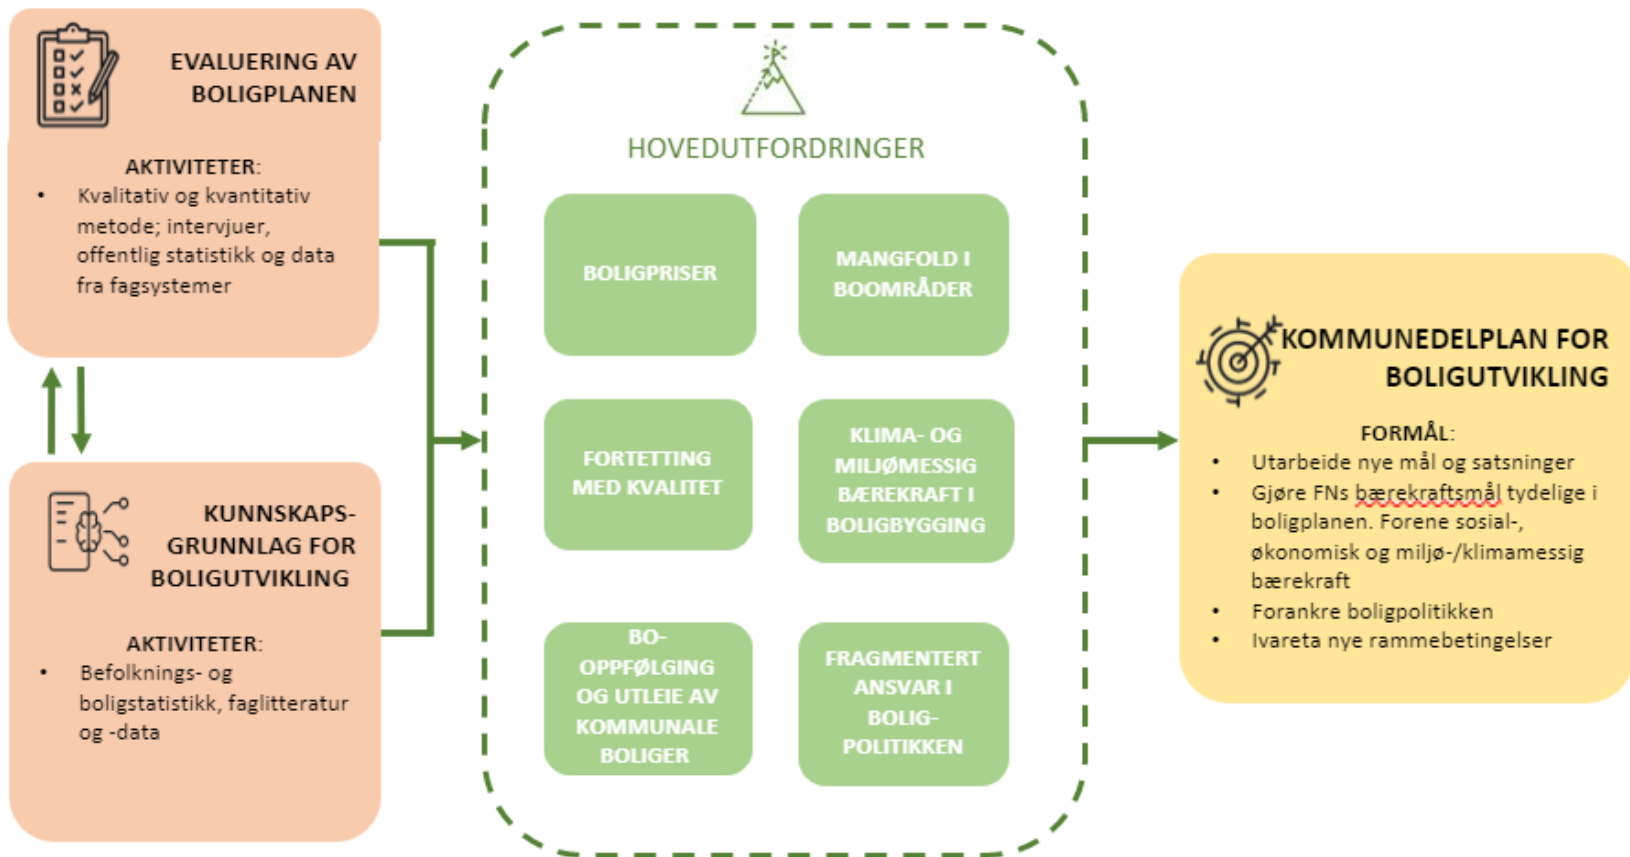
EVALUERING AV BOLIGPLANEN

AKTIVITETER:
- Kvalitativ og kvantitativ metode; intervjuer, offentlig statistikk og data fra fagsystemer

KUNNSKAPS-GRUNNLAG FOR BOLIGUTVIKLING

AKTIVITETER:
- Befolknings- og boligstatistikk, faglitteratur og -data

HOVEDUTFORDRINGER

BOLIGPRISER

MANGFOLD I BOOMRÅDER

FORTETTING MED KVALITET

KLIMA- OG MILJØMESSIG BÆREKRAFT I BOLIGBYGGING

BO-OPPFØLGING OG UTLEIE AV KOMMUNALE BOLIGER

FRAGMENTERT ANSVAR I BOLIG-POLITIKKEN

KOMMUNEDELPLAN FOR BOLIGUTVIKLING

FORMÅL:
- Utarbeide nye mål og satsninger
- Gjøre FNs bærekraftsmål tydelige i boligplanen. Forene sosial-, økonomisk og miljø-/klimamessig bærekraft
- Forankre boligpolitikken
- Ivareta nye rammebetingelser